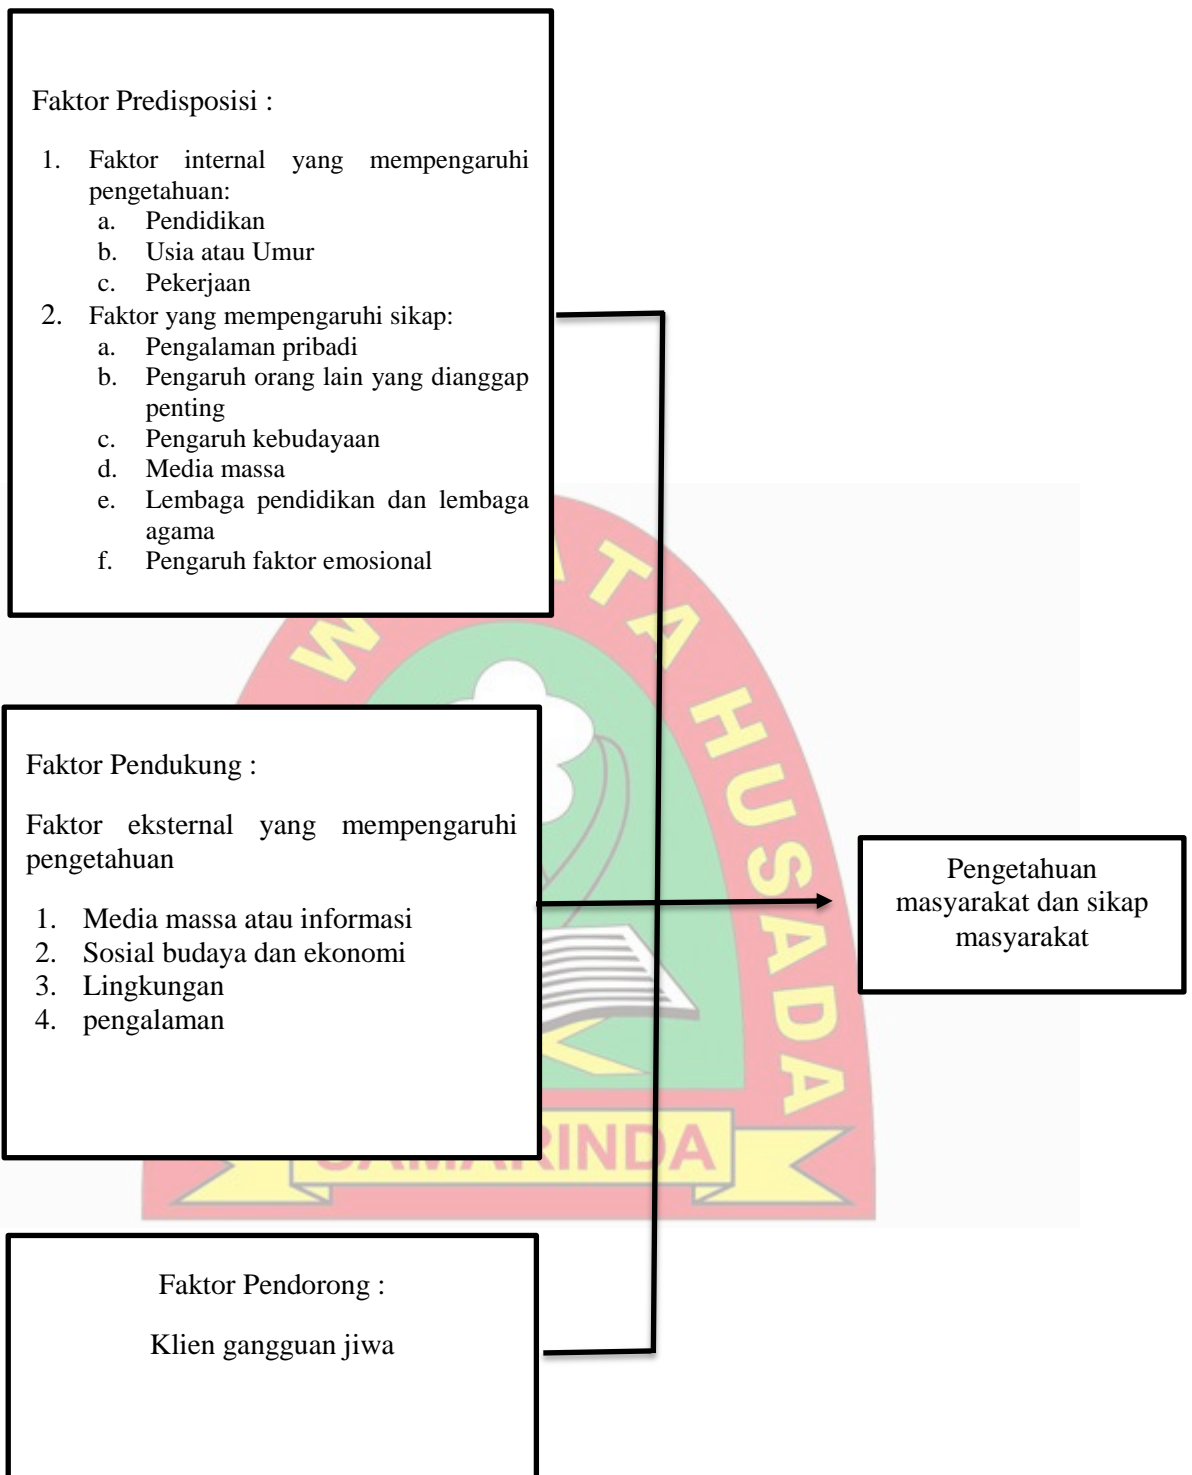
Faktor Predisposisi :

1. Faktor internal yang mempengaruhi pengetahuan:
   a. Pendidikan
   b. Usia atau Umur
   c. Pekerjaan
2. Faktor yang mempengaruhi sikap:
   a. Pengalaman pribadi
   b. Pengaruh orang lain yang dianggap penting
   c. Pengaruh kebudayaan
   d. Media massa
   e. Lembaga pendidikan dan lembaga agama
   f. Pengaruh faktor emosional

Faktor Pendukung :

Faktor eksternal yang mempengaruhi pengetahuan

1. Media massa atau informasi
2. Sosial budaya dan ekonomi
3. Lingkungan
4. pengalaman

Pengetahuan masyarakat dan sikap masyarakat

Faktor Pendorong :

Klien gangguan jiwa

WIDYA HUSADA
SAMARINDA